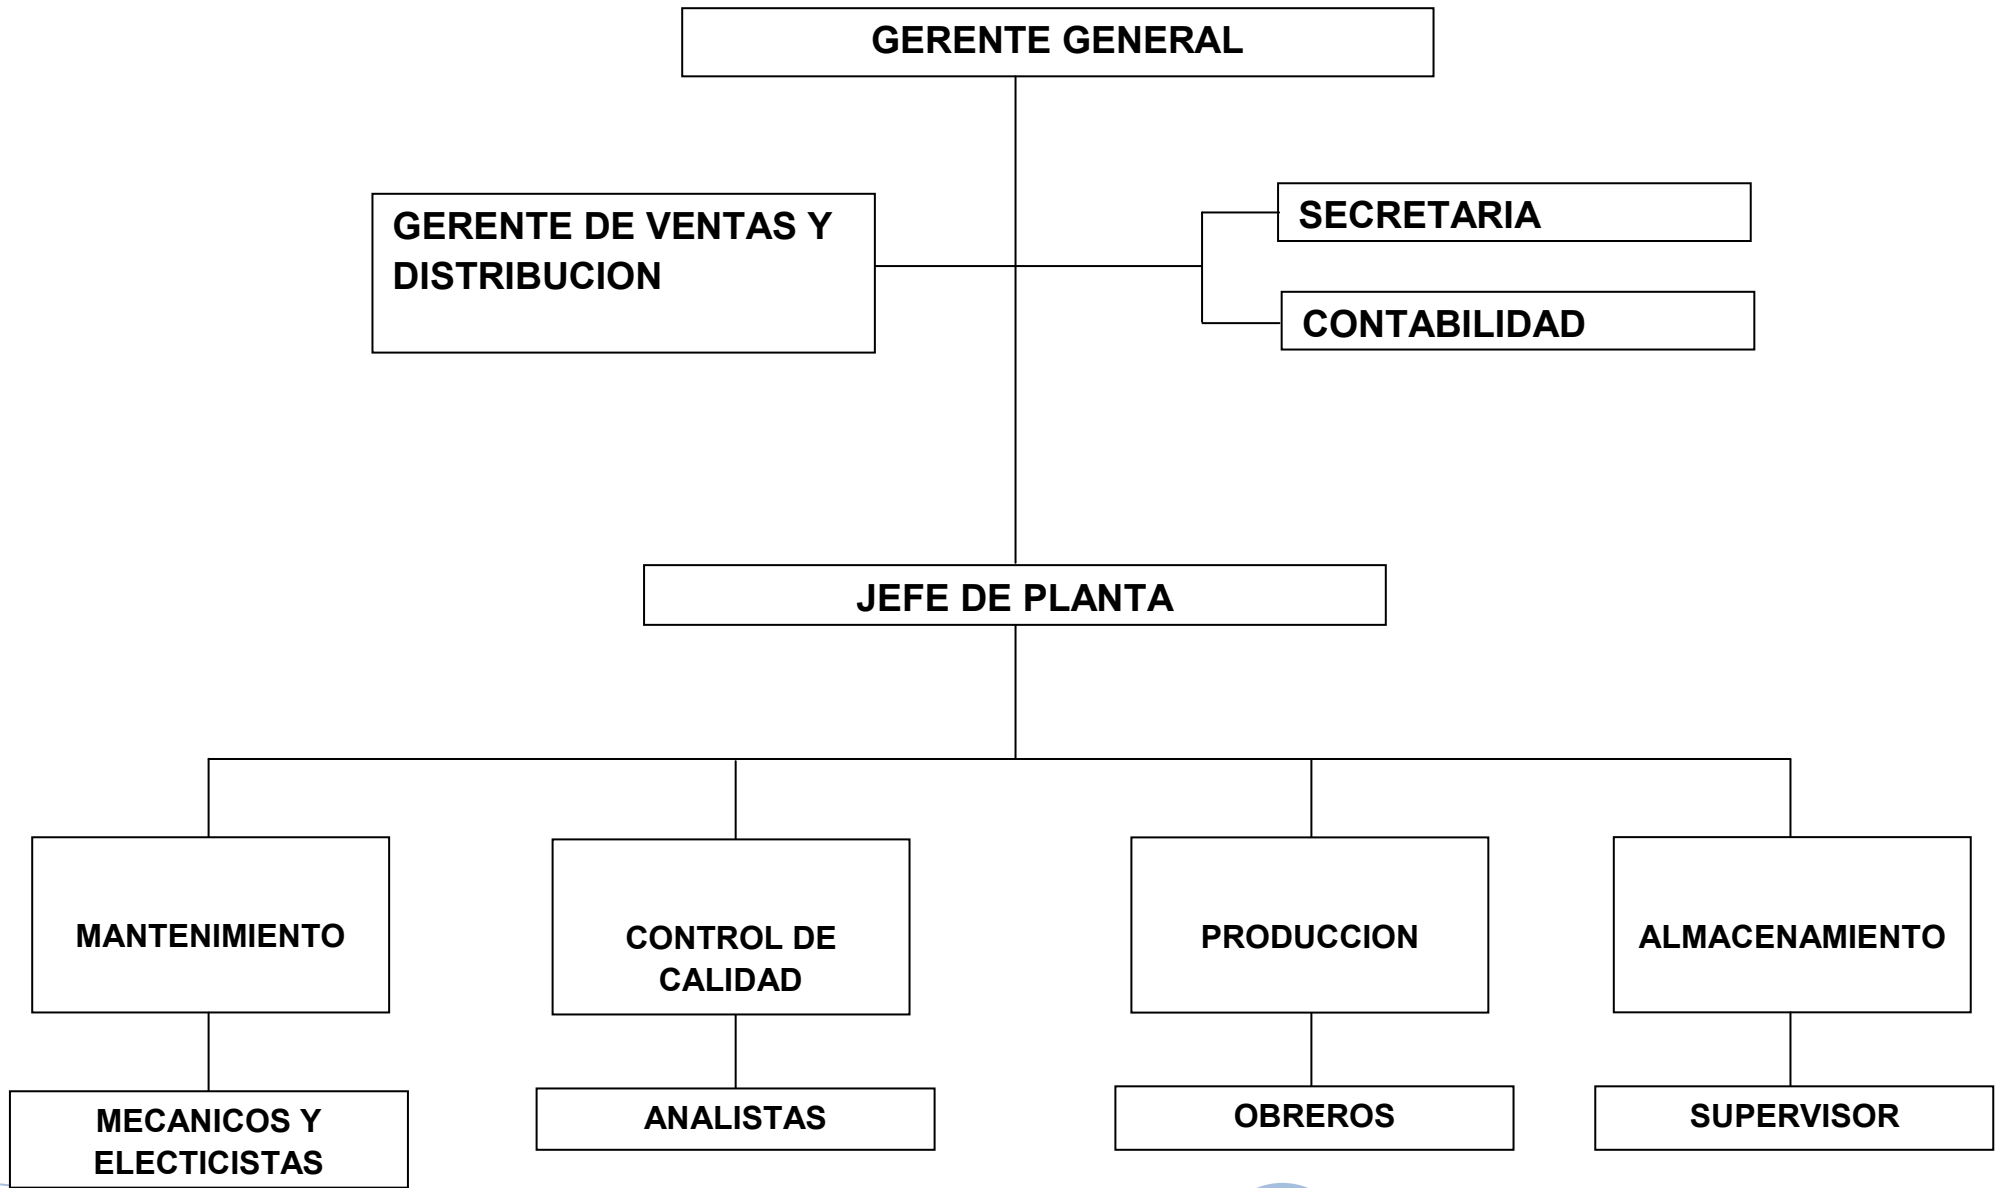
GERENTE GENERAL

GERENTE DE VENTAS Y DISTRIBUCION

SECRETARIA

CONTABILIDAD

JEFE DE PLANTA

MANTENIMIENTO

CONTROL DE CALIDAD

PRODUCCION

ALMACENAMIENTO

MECANICOS Y ELECTICISTAS

ANALISTAS

OBREROS

SUPERVISOR